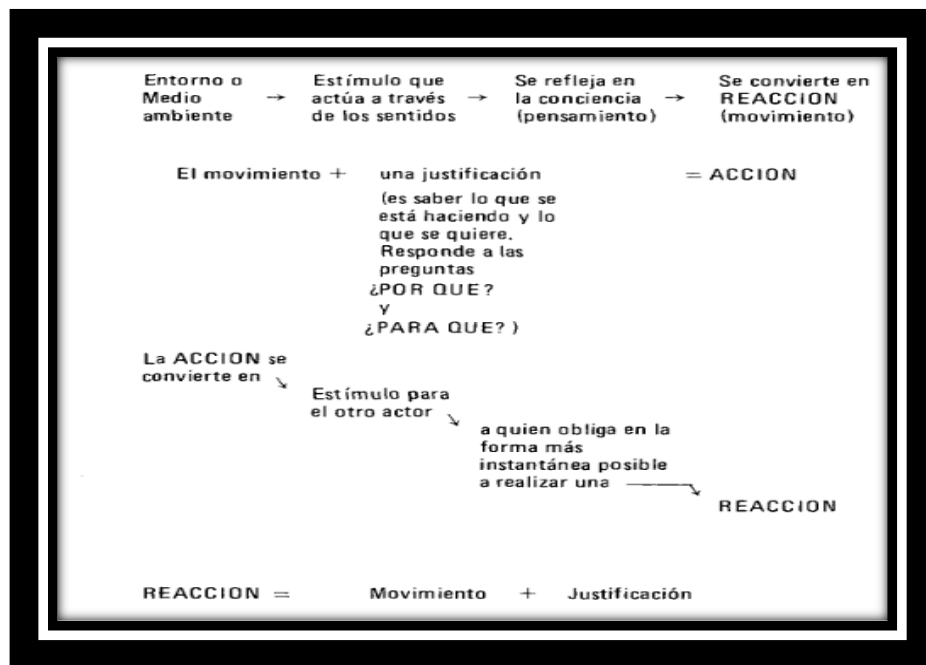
Entorno o Medio ambiente → Estímulo que actúa a través de los sentidos → Se refleja en la conciencia (pensamiento) → Se convierte en REACCION (movimiento)

El movimiento + una justificación = ACCION

(es saber lo que se está haciendo y lo que se quiere. Responde a las preguntas ¿POR QUE? y ¿PARA QUE? )

La ACCION se convierte en ↘ Estímulo para el otro actor ↘ a quien obliga en la forma más instantánea posible a realizar una → REACCION

REACCION = Movimiento + Justificación